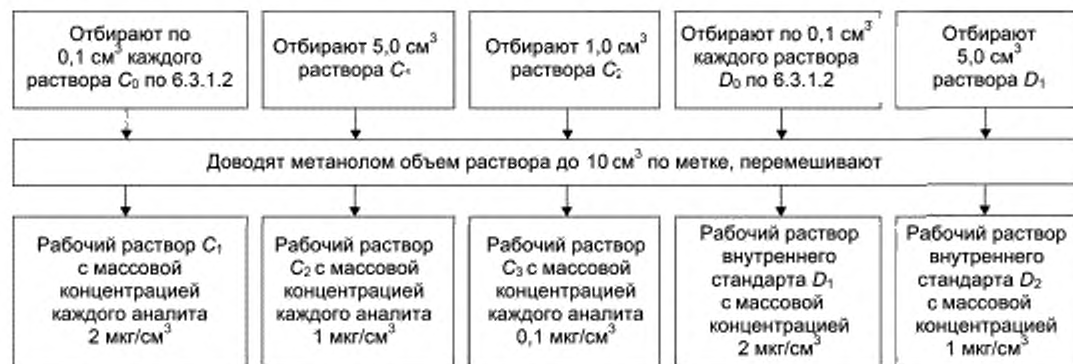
Отбирают по 0,1 см$^3$ каждого раствора $C_0$ по 6.3.1.2

Отбирают 5,0 см$^3$ раствора $C_1$

Отбирают 1,0 см$^3$ раствора $C_2$

Отбирают по 0,1 см$^3$ каждого раствора $D_0$ по 6.3.1.2

Отбирают 5,0 см$^3$ раствора $D_1$

Доводят метанолом объем раствора до 10 см$^3$ по метке, перемешивают

Рабочий раствор $C_1$ с массовой концентрацией каждого аналита 2 мкг/см$^3$

Рабочий раствор $C_2$ с массовой концентрацией каждого аналита 1 мкг/см$^3$

Рабочий раствор $C_3$ с массовой концентрацией каждого аналита 0,1 мкг/см$^3$

Рабочий раствор внутреннего стандарта $D_1$ с массовой концентрацией 2 мкг/см$^3$

Рабочий раствор внутреннего стандарта $D_2$ с массовой концентрацией 1 мкг/см$^3$